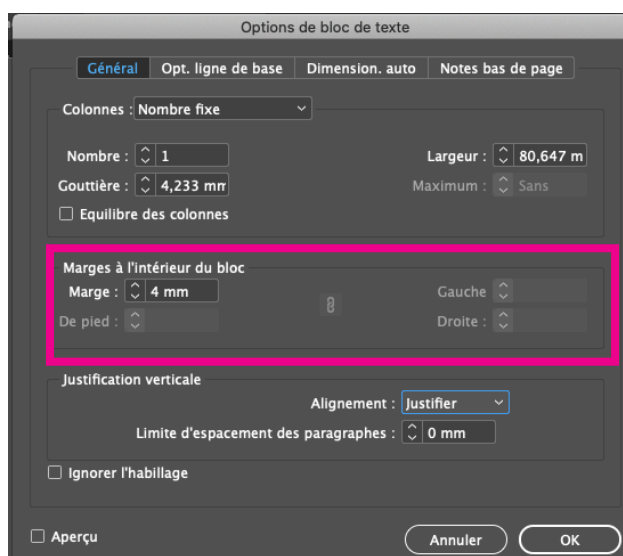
Options de bloc de texte

Général | Opt. ligne de base | Dimension. auto | Notes bas de page

Colonnes : Nombre fixe

Nombre : 1
Largeur : 80,647 m
Gouttière : 4,233 mm
Maximum : Sans
Equilibre des colonnes

Marges à l'intérieur du bloc
Marge : 4 mm
Gauche
De pied :
Droite :

Justification verticale
Alignement : Justifier
Limite d'espacement des paragraphes : 0 mm

Ignorer l'habillage

Aperçu
Annuler
OK